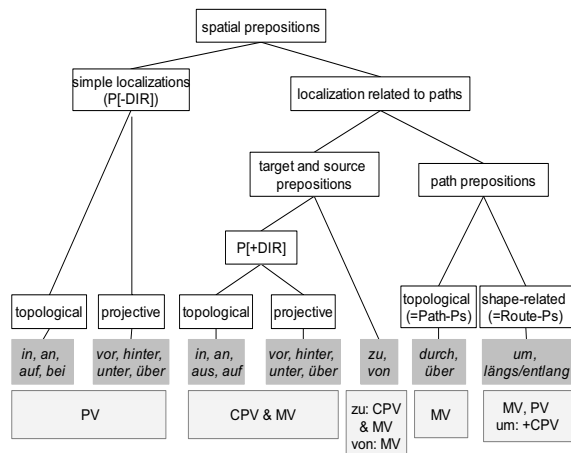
spatial prepositions

simple localizations (P[-DIR])

localization related to paths

target and source prepositions

path prepositions

P[+DIR]

topological

projective

topological

projective

topological (=Path-Ps)

shape-related (=Route-Ps)

in, an, auf, bei

vor, hinter, unter, über

in, an, aus, auf

vor, hinter, unter, über

zu, von

durch, über

um, längs/entlang

PV

CPV & MV

zu: CPV & MV von: MV

MV

MV, PV um: +CPV